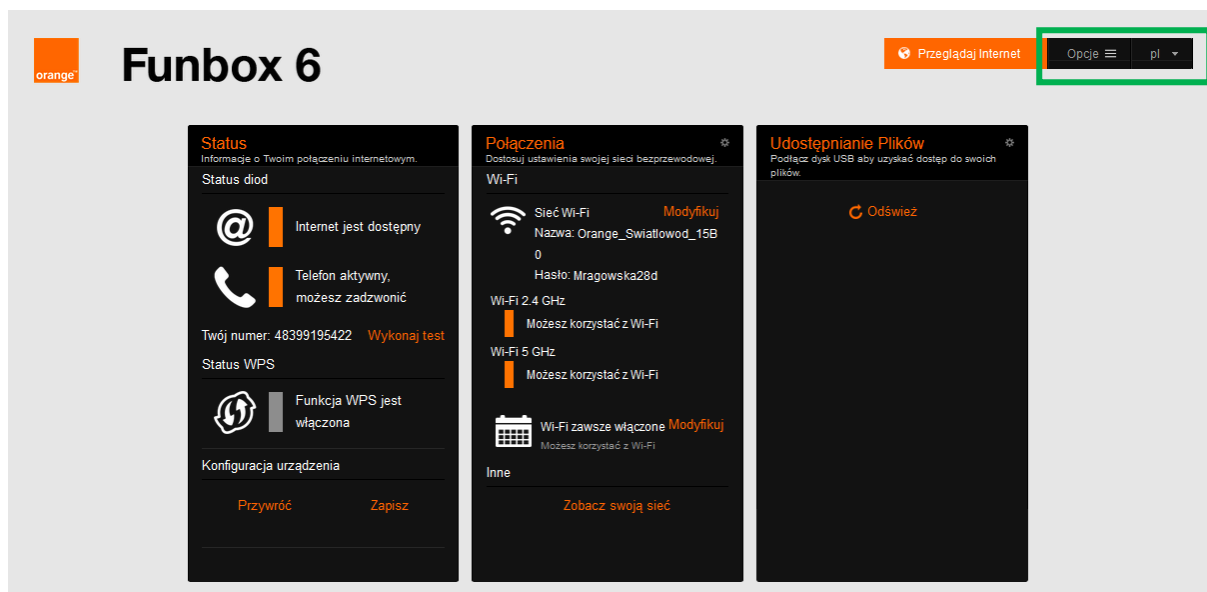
orange

Funbox 6

Przeglądaj Internet

Opcje

pl

Status
Informacje o Twoim połączeniu internetowym.

Status diod

Internet jest dostępny

Telefon aktywny, możesz zadzwonić

Twój numer: 48399195422 Wykonaj test

Status WPS

Funkcja WPS jest włączona

Konfiguracja urządzenia

Przywróć Zapisz

Połączenia
Dostosuj ustawienia swojej sieci bezprzewodowej.

Wi-Fi

Sieć Wi-Fi Modyfikuj
Nazwa: Orange_Swiatlowod_15B0
Hasło: Mragowska28d

Wi-Fi 2.4 GHz
Możesz korzystać z Wi-Fi

Wi-Fi 5 GHz
Możesz korzystać z Wi-Fi

Wi-Fi zawsze włączone Modyfikuj
Możesz korzystać z Wi-Fi

Inne

Zobacz swoją sieć

Udostępnianie Plików
Podłącz dysk USB aby uzyskać dostęp do swoich plików.

Odśwież